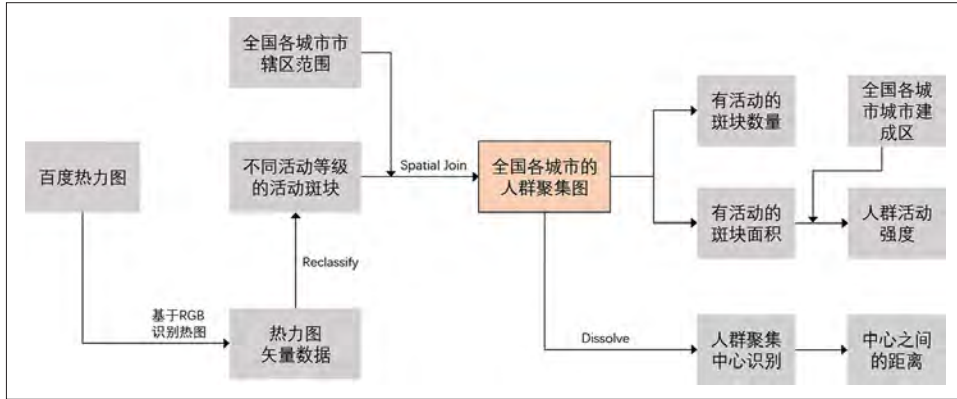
全国各城市市辖区范围

百度热力图

不同活动等级的活动斑块

Spatial Join

全国各城市的人群聚集图

Reclassify

基于RGB识别热图

热力图矢量数据

有活动的斑块数量

全国各城市城市建成区

有活动的斑块面积

人群活动强度

Dissolve

人群聚集中心识别

中心之间的距离